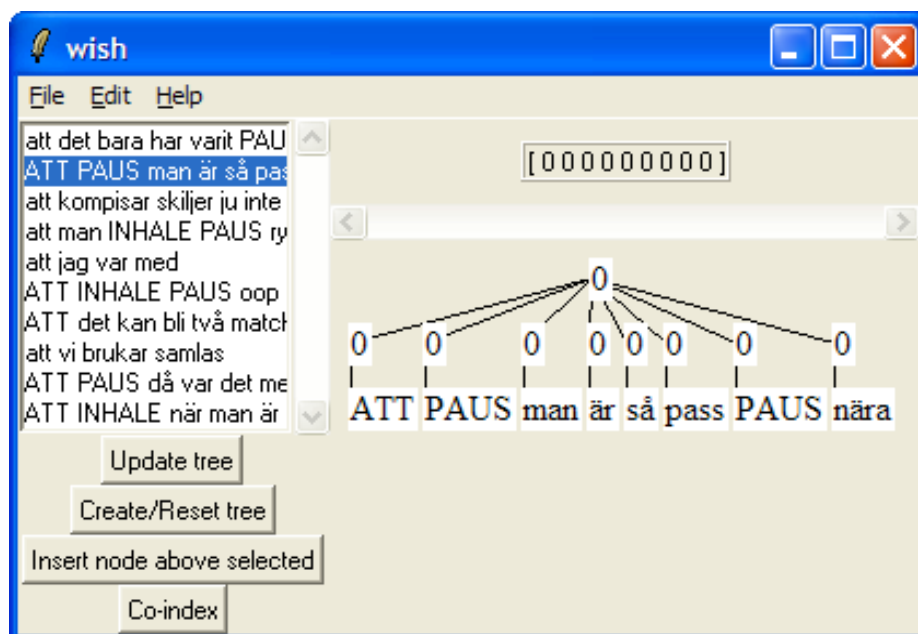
wish

File Edit Help

att det bara har varit PAU
ATT PAUS man är så pas
att kompisar skiljer ju inte
att man INHALE PAUS ry
att jag var med
ATT INHALE PAUS oop
ATT det kan bli två match
att vi brukar samlas
ATT PAUS då var det me
ATT INHALE när man är

Update tree
Create/Reset tree
Insert node above selected
Co-index

[000000000]

0

0 0 0 0 0 0 0 0

ATT PAUS man är så pass PAUS nära